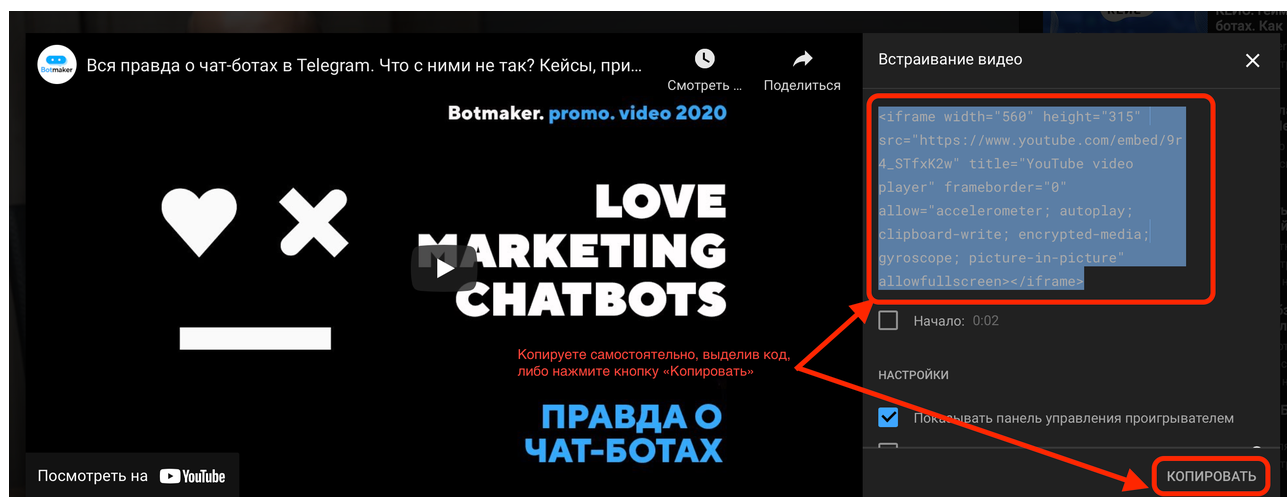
Botmaker

Вся правда о чат-ботах в Telegram. Что с ними не так? Кейсы, при...

Смотреть ...

Поделиться

Botmaker. promo. video 2020

LOVE MARKETING CHATBOTS

ПРАВДА О ЧАТ-БОТАХ

Посмотреть на YouTube

Встраивание видео

<iframe width="560" height="315" src="https://www.youtube.com/embed/9r4_STfxK2w" title="YouTube video player" frameborder="0" allow="accelerometer; autoplay; clipboard-write; encrypted-media; gyroscope; picture-in-picture" allowfullscreen></iframe>

Начало: 0:02

Копируете самостоятельно, выделив код, либо нажмите кнопку «Копировать»

НАСТРОЙКИ

Показывать панель управления проигрывателем

КОПИРОВАТЬ